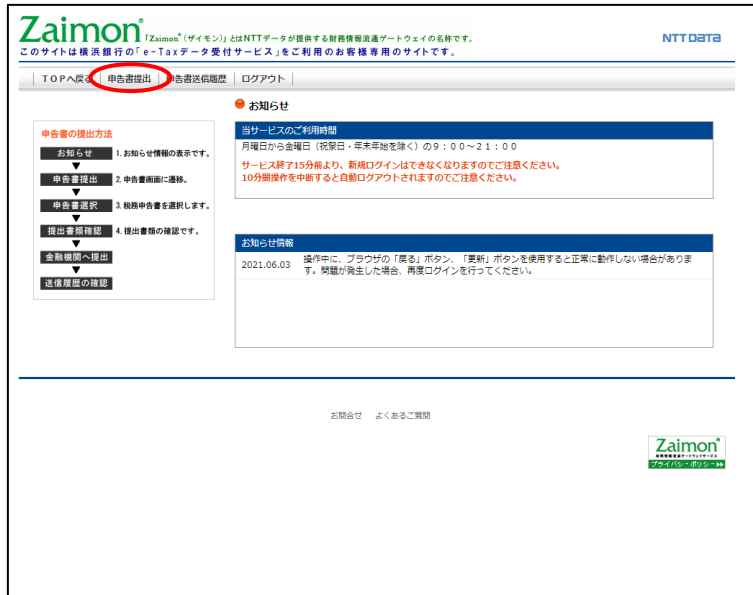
Zaimon® 「Zaimon®（ザイモン）」とはNTTデータが提供する財務情報流通ゲートウェイの名称です。
このサイトは横浜銀行の「e-Taxデータ受付サービス」をご利用のお客様専用のサイトです。

NTT DATA

TOPへ戻る | 申告書提出 | 申告書送信履歴 | ログアウト

お知らせ

申告書の提出方法

お知らせ 1. お知らせ情報の表示です。
申告書提出 2. 申告書画面に遷移。
申告書選択 3. 税務申告書を選択します。
提出書類確認 4. 提出書類の確認です。
金融機関へ提出
送信履歴の確認

当サービスのご利用時間

月曜日から金曜日（祝祭日・年末年始を除く）の9：00～21：00

サービス終了15分前より、新規ログインはできなくなりますのでご注意ください。
10分間操作を中断すると自動ログアウトされますのでご注意ください。

お知らせ情報

| 2021.06.03 | 操作中に、ブラウザの「戻る」ボタン、「更新」ボタンを使用すると正常に動作しない場合があります。問題が発生した場合、再度ログインを行ってください。 |
|---|---|

お問合せ よくあるご質問

Zaimon 財務情報流通ゲートウェイサービス
プライバシー・ポリシー